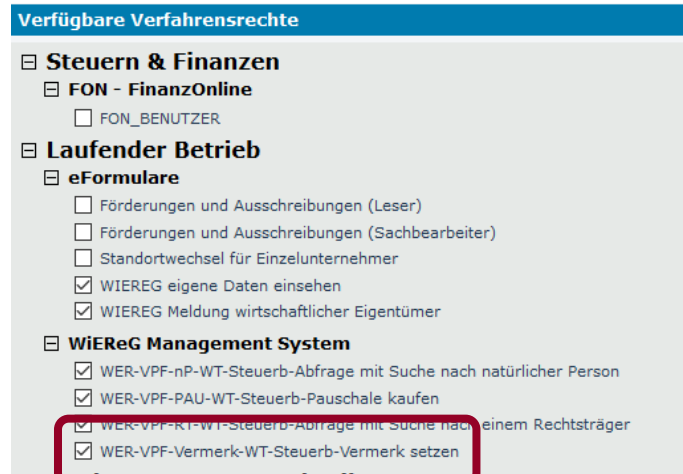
Verfügbare Verfahrensrechte

⊟ Steuern & Finanzen

⊟ FON - FinanzOnline

☐ FON_BENUTZER

⊟ Laufender Betrieb

⊟ eFormulare

☐ Förderungen und Ausschreibungen (Leser)

☐ Förderungen und Ausschreibungen (Sachbearbeiter)

☐ Standortwechsel für Einzelunternehmer

☑ WIEREG eigene Daten einsehen

☑ WIEREG Meldung wirtschaftlicher Eigentümer

⊟ WiEReG Management System

☑ WER-VPF-nP-WT-Steuerb-Abfrage mit Suche nach natürlicher Person

☑ WER-VPF-PAU-WT-Steuerb-Pauschale kaufen

☑ WER-VPF-RT-WT-Steuerb-Abfrage mit Suche nach einem Rechtsträger

☑ WER-VPF-Vermerk-WT-Steuerb-Vermerk setzen